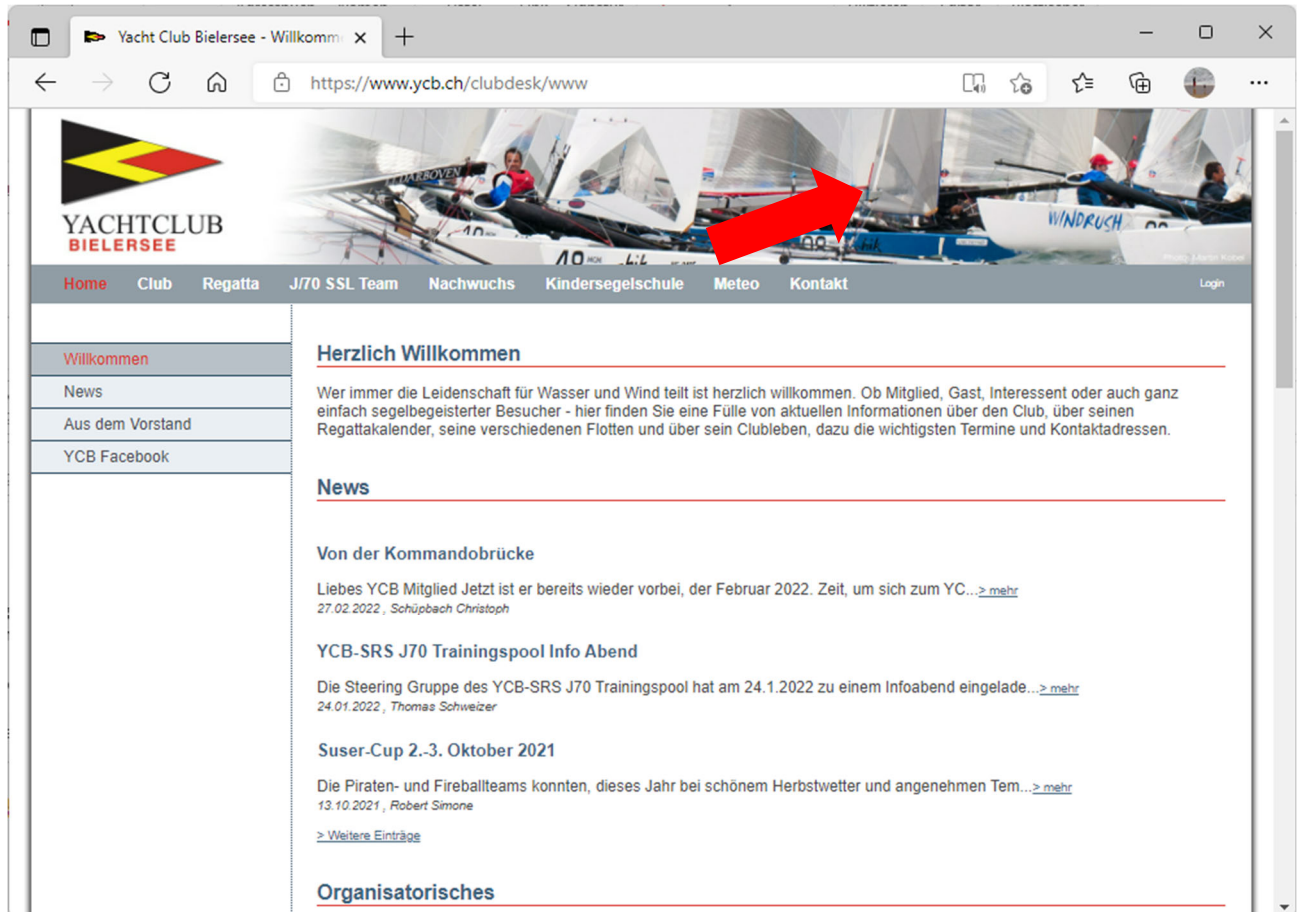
Yacht Club Bielersee - Willkomme ×

https://www.ycb.ch/clubdesk/www

YACHTCLUB
BIELERSEE

WINDRUSH

Photo: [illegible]

Home Club Regatta J/70 SSL Team Nachwuchs Kindersegelschule Meteo Kontakt Login

Willkommen
News
Aus dem Vorstand
YCB Facebook

Herzlich Willkommen

Wer immer die Leidenschaft für Wasser und Wind teilt ist herzlich willkommen. Ob Mitglied, Gast, Interessent oder auch ganz einfach segelbegeisterter Besucher - hier finden Sie eine Fülle von aktuellen Informationen über den Club, über seinen Regattakalender, seine verschiedenen Flotten und über sein Clubleben, dazu die wichtigsten Termine und Kontaktadressen.

News

Von der Kommandobrücke

Liebes YCB Mitglied Jetzt ist er bereits wieder vorbei, der Februar 2022. Zeit, um sich zum YC...> mehr
27.02.2022 , Schüpbach Christoph

YCB-SRS J70 Trainingspool Info Abend

Die Steering Gruppe des YCB-SRS J70 Trainingspool hat am 24.1.2022 zu einem Infoabend eingelade...> mehr
24.01.2022 , Thomas Schweizer

Suser-Cup 2.-3. Oktober 2021

Die Piraten- und Fireballteams konnten, dieses Jahr bei schönem Herbstwetter und angenehmen Tem...> mehr
13.10.2021 , Robert Simone

> Weitere Einträge

Organisatorisches